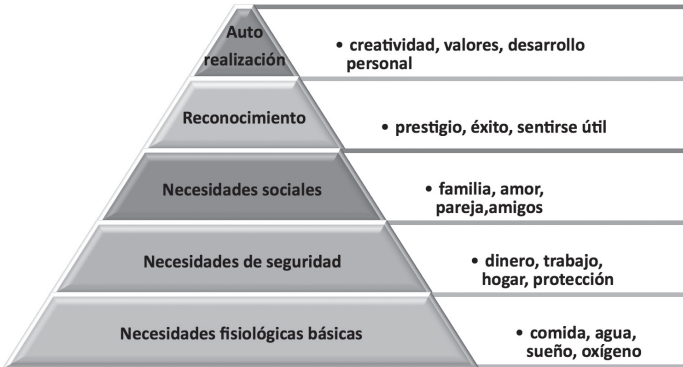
Auto realización

• creatividad, valores, desarrollo personal

Reconocimiento

• prestigio, éxito, sentirse útil

Necesidades sociales

• familia, amor, pareja,amigos

Necesidades de seguridad

• dinero, trabajo, hogar, protección

Necesidades fisiológicas básicas

• comida, agua, sueño, oxígeno